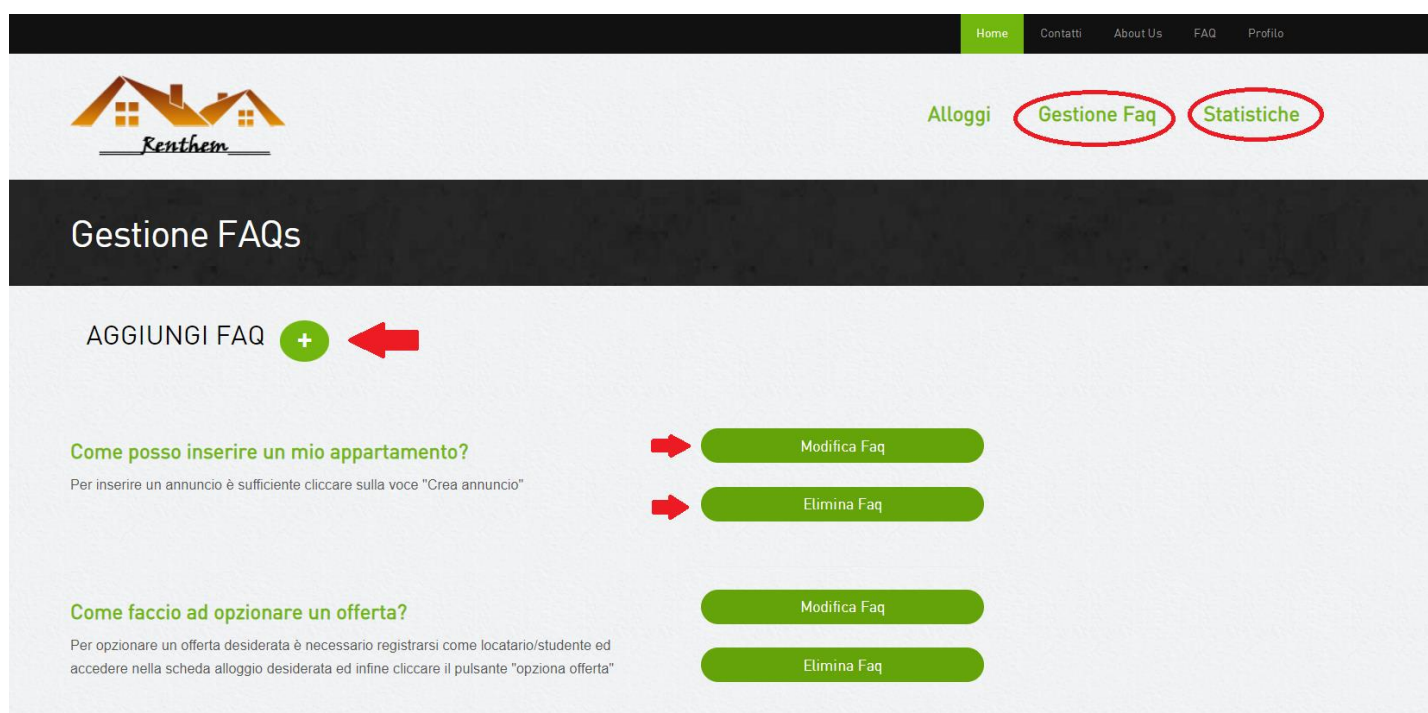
Home Contatti About Us FAQ Profilo

Renthem

Alloggi Gestione Faq Statistiche

Gestione FAQs

AGGIUNGI FAQ +

Come posso inserire un mio appartamento?

Per inserire un annuncio è sufficiente cliccare sulla voce "Crea annuncio"

Modifica Faq

Elimina Faq

Come faccio ad opzionare un offerta?

Per opzionare un offerta desiderata è necessario registrarsi come locatario/studente ed accedere nella scheda alloggio desiderata ed infine cliccare il pulsante "opziona offerta"

Modifica Faq

Elimina Faq